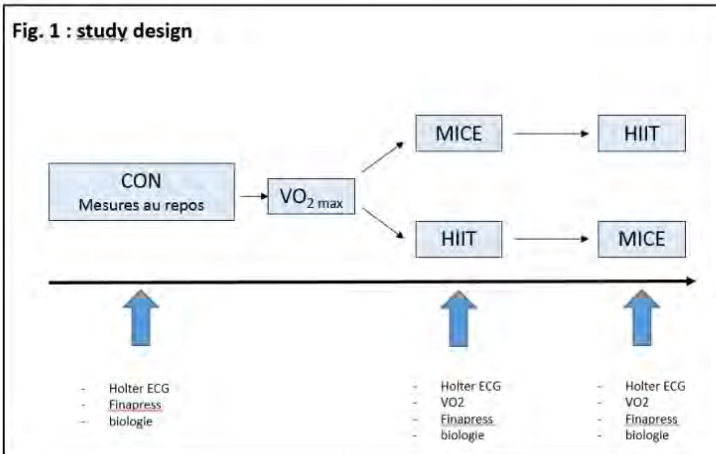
Fig. 1 : study design

CON
Mesures au repos

$VO_{2\ max}$

MICE

HIIT

HIIT

MICE

- Holter ECG
- Finapress
- biologie

- Holter ECG
- VO2
- Finapress
- biologie

- Holter ECG
- VO2
- Finapress
- biologie